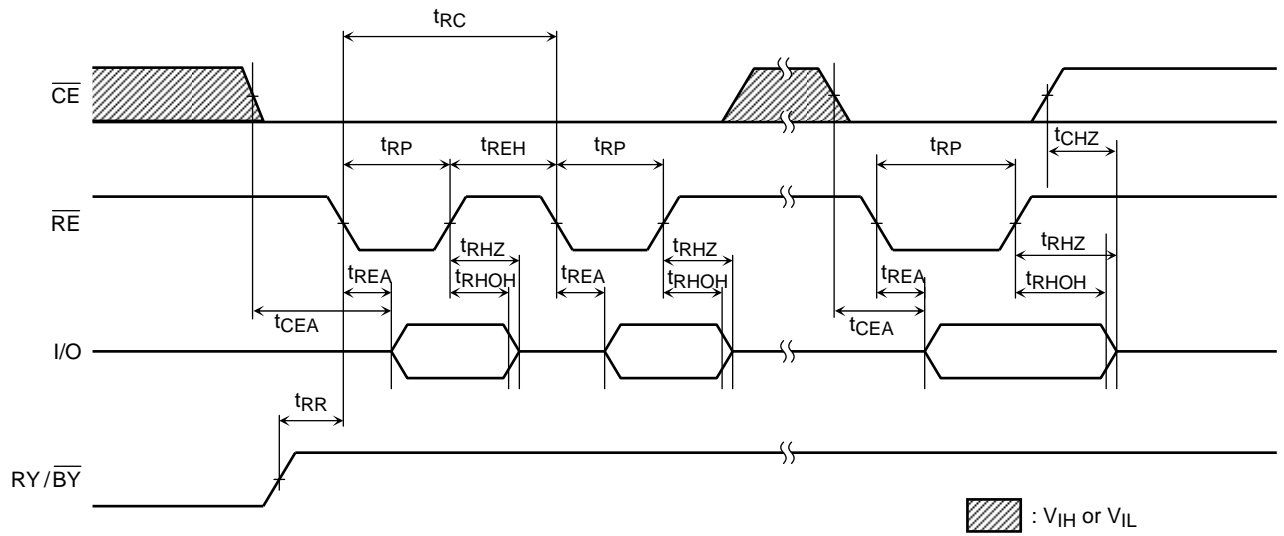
$t_{RC}$

$\overline{CE}$

$t_{RP}$ $t_{REH}$ $t_{RP}$ $t_{RP}$ $t_{CHZ}$

$\overline{RE}$

$t_{RHZ}$ $t_{RHZ}$ $t_{RHZ}$

$t_{REA}$ $t_{RHOH}$ $t_{REA}$ $t_{RHOH}$ $t_{REA}$ $t_{RHOH}$

$t_{CEA}$ $t_{CEA}$

I/O

$t_{RR}$

RY/$\overline{BY}$

: $V_{IH}$ or $V_{IL}$